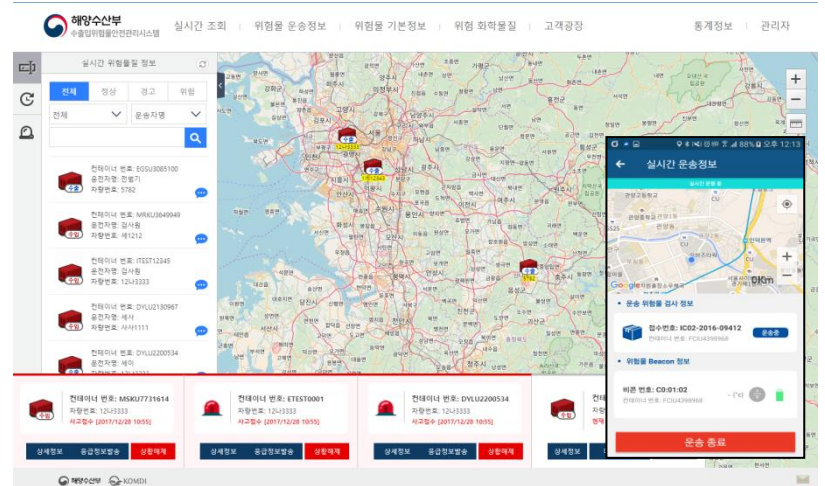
해양수산부
수출입위험물안전관리시스템

실시간 조회 | 위험물 운송정보 | 위험물 기본정보 | 위험 화학물질 | 고객광장

통계정보 | 관리자

실시간 위험물질 정보

전체 | 정상 | 경고 | 위험

전체 | 운송자명

컨테이너 번호: EGSU3085100
운전자명: 전병기
차량번호: 5782

컨테이너 번호: MRKU3649949
운전자명: 김사원
차량번호: 예1212

컨테이너 번호: ITEST12345
운전자명: 김사원
차량번호: 12나3333

컨테이너 번호: DYLU2130967
운전자명: 세사
차량번호: 사사1111

컨테이너 번호: DYLU2200534
운전자명: 세이

수출
수입

실시간 운송정보

운송 위험물 검사 정보

접수번호: IC02-2016-09412
운송중

위험물 Beacon 정보

비콘 번호: C0:01:02

운송 종료

컨테이너 번호: MSKU7731614
차량번호: 12나3333
사고접수 [2017/12/28 10:55]
상세정보 | 응급정보발송 | 상황해제

컨테이너 번호: ETEST0001
차량번호: 12나3333
사고접수 [2017/12/28 10:55]
상세정보 | 응급정보발송 | 상황해제

컨테이너 번호: DYLU2200534
차량번호: 12나3333
사고접수 [2017/12/28 10:55]
상세정보 | 응급정보발송 | 상황해제

상세정보

해양수산부 KOMDI